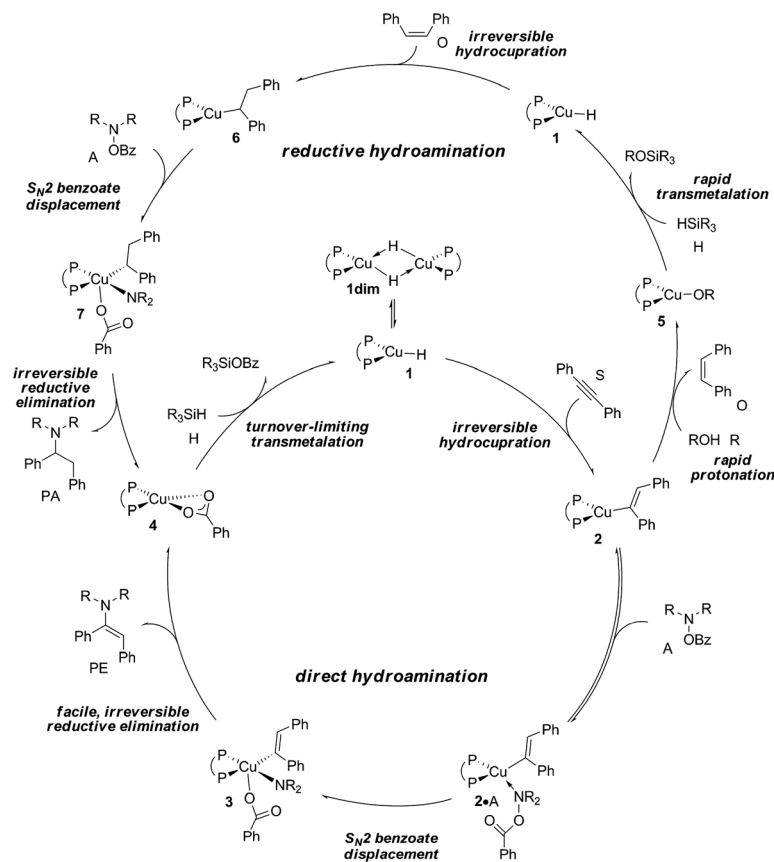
Ph Ph
O
irreversible hydrocupration

P Cu P Ph Ph
6

P Cu—H P
1

reductive hydroamination

R N R
OBz
A

$S_N2$ benzoate displacement

ROSiR$_3$
rapid transmetalation
HSiR$_3$
H

P Cu H H Cu P
1dim

P Cu Ph Ph NR$_2$ P
7
O O
Ph

P Cu—OR P
5

P Cu—H P
1

R$_3$SiOBz

irreversible reductive elimination

R$_3$SiH
H

turnover-limiting transmetalation

Ph S Ph

irreversible hydrocupration

Ph Ph
O

ROH R
rapid protonation

R N R
Ph Ph
PA

P Cu O O P Ph
4

P Cu Ph Ph P
2

R N R
Ph Ph
PE

R N R
OBz
A

direct hydroamination

facile, irreversible reductive elimination

P Cu Ph Ph NR$_2$ P
3
O O
Ph

P Cu Ph Ph P
2•A
NR$_2$
O O
Ph

$S_N2$ benzoate displacement